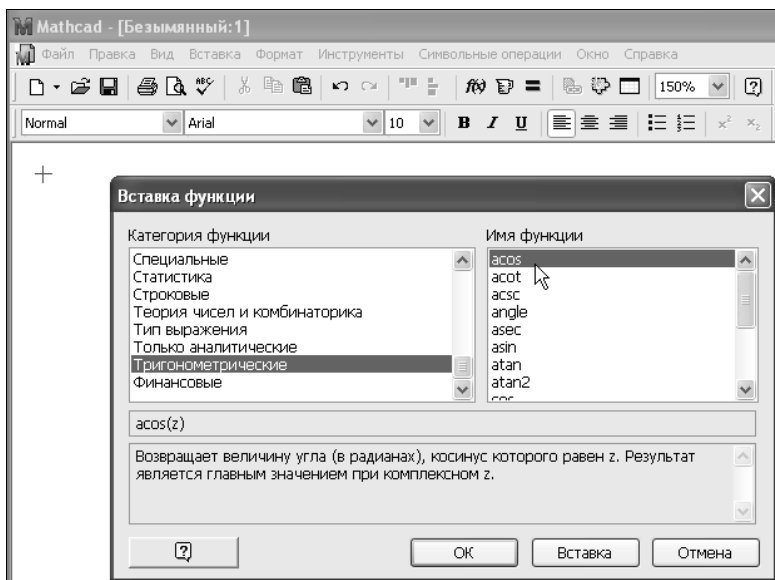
Mathcad - [Безымянный:1]

Файл Правка Вид Вставка Формат Инструменты Символьные операции Окно Справка

150%

Normal Arial 10 B I U

Вставка функции

Категория функции

Специальные
Статистика
Строковые
Теория чисел и комбинаторика
Тип выражения
Только аналитические
Тригонометрические
Финансовые

Имя функции

acos
acot
acsc
angle
asec
asin
atan
atan2
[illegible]

acos(z)

Возвращает величину угла (в радианах), косинус которого равен z. Результат является главным значением при комплексном z.

ОК Вставка Отмена